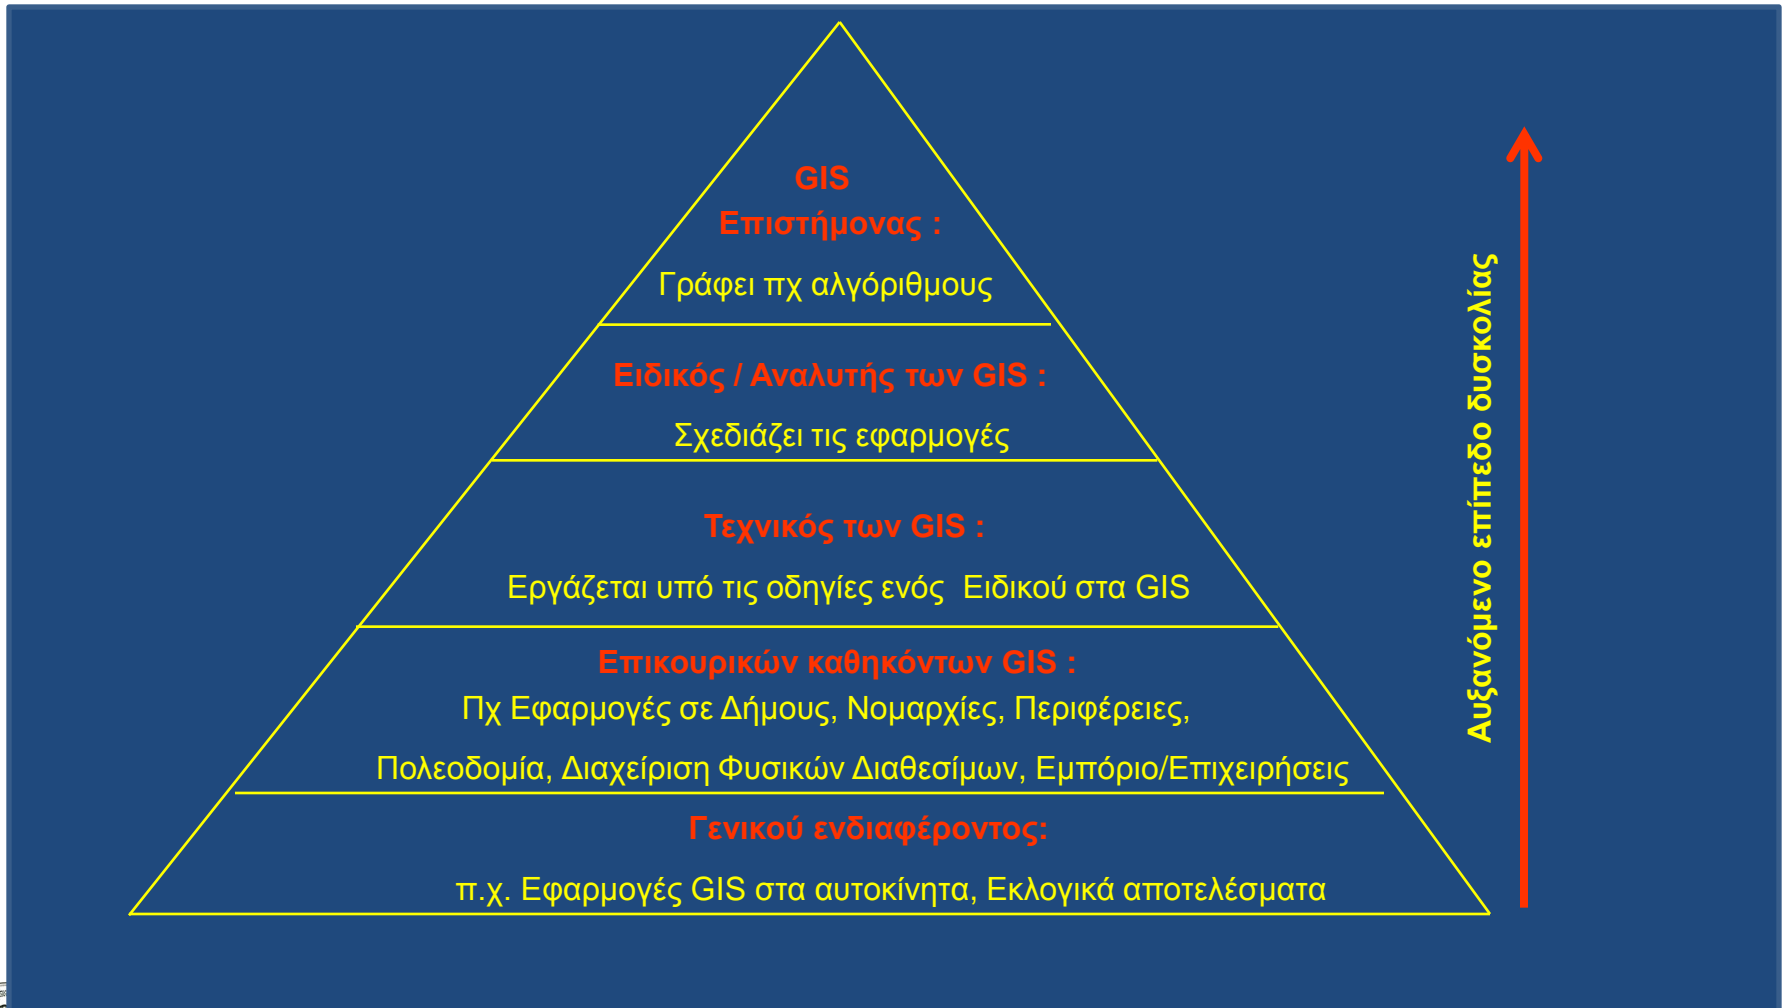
GIS
Επιστήμονας :
Γράφει πχ αλγόριθμους

Ειδικός / Αναλυτής των GIS :
Σχεδιάζει τις εφαρμογές

Τεχνικός των GIS :
Εργάζεται υπό τις οδηγίες ενός Ειδικού στα GIS

Επικουρικών καθηκόντων GIS :
Πχ Εφαρμογές σε Δήμους, Νομαρχίες, Περιφέρειες,
Πολεοδομία, Διαχείριση Φυσικών Διαθεσίμων, Εμπόριο/Επιχειρήσεις

Γενικού ενδιαφέροντος:
π.χ. Εφαρμογές GIS στα αυτοκίνητα, Εκλογικά αποτελέσματα

Αυξανόμενο επίπεδο δυσκολίας